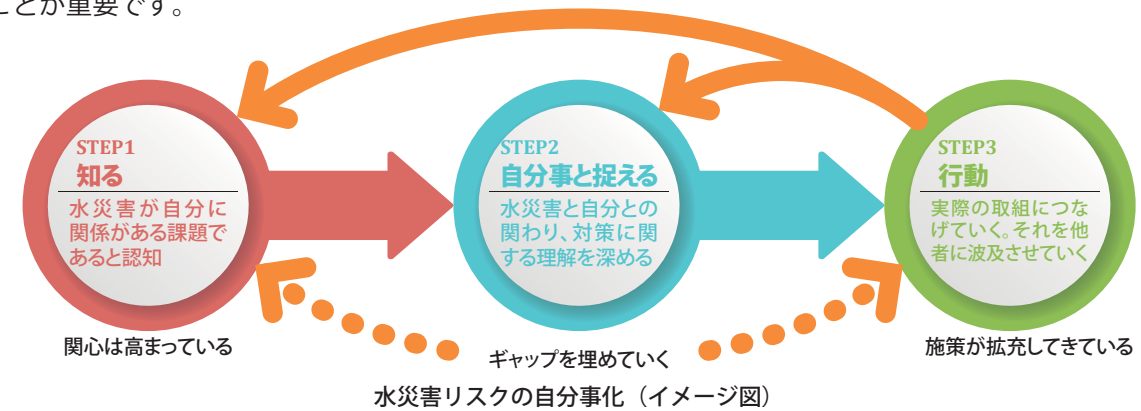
ことが重要です。

STEP1
知る
水災害が自分に関係がある課題であると認知

STEP2
自分事と捉える
水災害と自分との関わり、対策に関する理解を深める

STEP3
行動
実際の取組につなげていく。それを他者に波及させていく

関心は高まっている

ギャップを埋めていく

施策が拡充してきている

水災害リスクの自分事化（イメージ図）